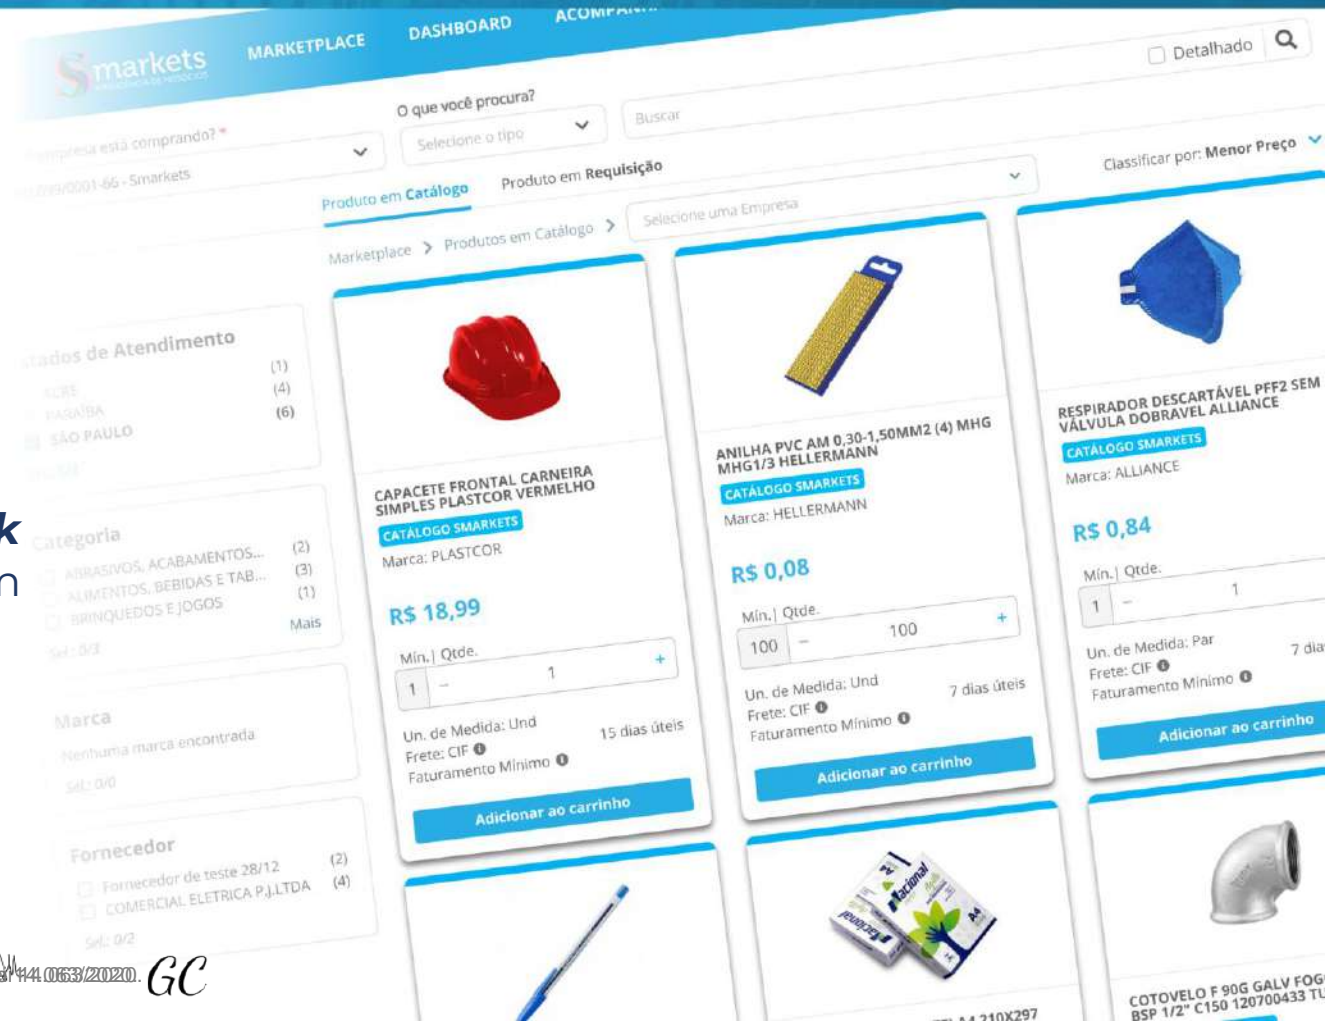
Smarkets

MARKETPLACE DASHBOARD ACOMPAN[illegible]

Detalhado

O que você procura?

Selecione o tipo

Buscar

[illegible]empresa está comprando? *

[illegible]/0001-66 - Smarkets

Produto em Catálogo Produto em Requisição

Classificar por: Menor Preço

Marketplace > Produtos em Catálogo >

Selecione uma Empresa

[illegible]tados de Atendimento
ACRE (1)
PARAÍBA (4)
SÃO PAULO (6)

Categoria
ABRASIVOS, ACABAMENTOS... (2)
ALIMENTOS, BEBIDAS E TAB... (3)
BRINQUEDOS E JOGOS (1)
Mais
Sel.: 0/3

Marca
Nenhuma marca encontrada
Sel.: 0/0

Fornecedor
Fornecedor de teste 28/12 (2)
COMERCIAL ELETRICA P.J.LTDA (4)
Sel.: 0/2

CAPACETE FRONTAL CARNEIRA SIMPLES PLASTCOR VERMELHO
CATÁLOGO SMARKETS
Marca: PLASTCOR
R$ 18,99
Mín. | Qtde.
1 - 1 +
Un. de Medida: Und
Frete: CIF
Faturamento Mínimo
15 dias úteis
Adicionar ao carrinho

ANILHA PVC AM 0,30-1,50MM2 (4) MHG MHG1/3 HELLERMANN
CATÁLOGO SMARKETS
Marca: HELLERMANN
R$ 0,08
Mín. | Qtde.
100 - 100 +
Un. de Medida: Und
Frete: CIF
Faturamento Mínimo
7 dias úteis
Adicionar ao carrinho

RESPIRADOR DESCARTÁVEL PFF2 SEM VÁLVULA DOBRAVEL ALLIANCE
CATÁLOGO SMARKETS
Marca: ALLIANCE
R$ 0,84
Mín. | Qtde.
1 - 1
Un. de Medida: Par
Frete: CIF
Faturamento Mínimo
7 dia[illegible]
Adicionar ao carrinho

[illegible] A4 210X297

COTOVELO F 90G GALV FOG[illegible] BSP 1/2" C150 120700433 TU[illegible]

k
n

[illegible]14.063/2020. GC